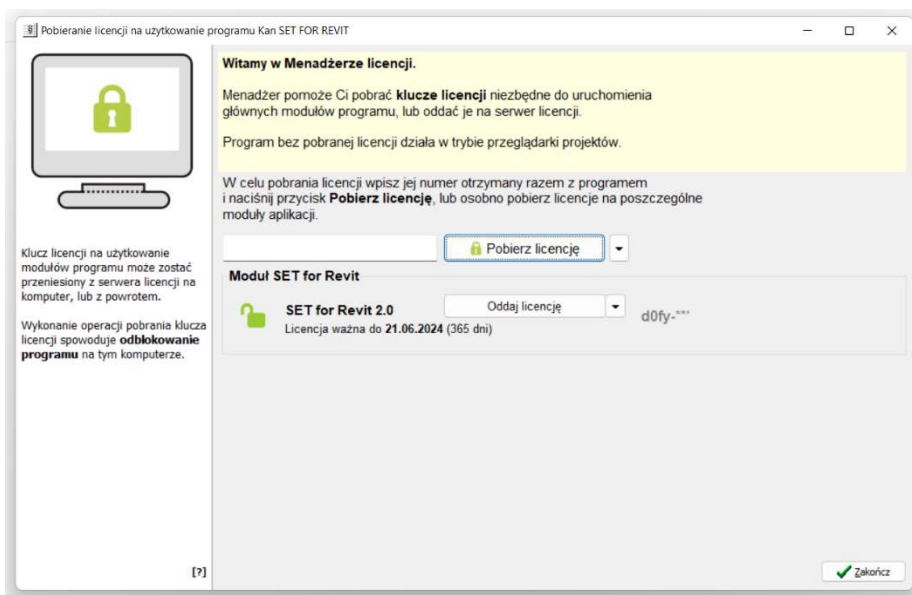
Pobieranie licencji na użytkowanie programu Kan SET FOR REVIT

Witamy w Menadżerze licencji.

Menadżer pomoże Ci pobrać klucze licencji niezbędne do uruchomienia głównych modułów programu, lub oddać je na serwer licencji.

Program bez pobranej licencji działa w trybie przeglądarki projektów.

W celu pobrania licencji wpisz jej numer otrzymany razem z programem i naciśnij przycisk Pobierz licencję, lub osobno pobierz licencje na poszczególne moduły aplikacji.

Pobierz licencję

Moduł SET for Revit

SET for Revit 2.0

Oddaj licencję

Licencja ważna do 21.06.2024 (365 dni)

d0fy-***

Klucz licencji na użytkowanie modułów programu może zostać przeniesiony z serwera licencji na komputer, lub z powrotem.

Wykonanie operacji pobrania klucza licencji spowoduje odblokowanie programu na tym komputerze.

[?]

Zakończ